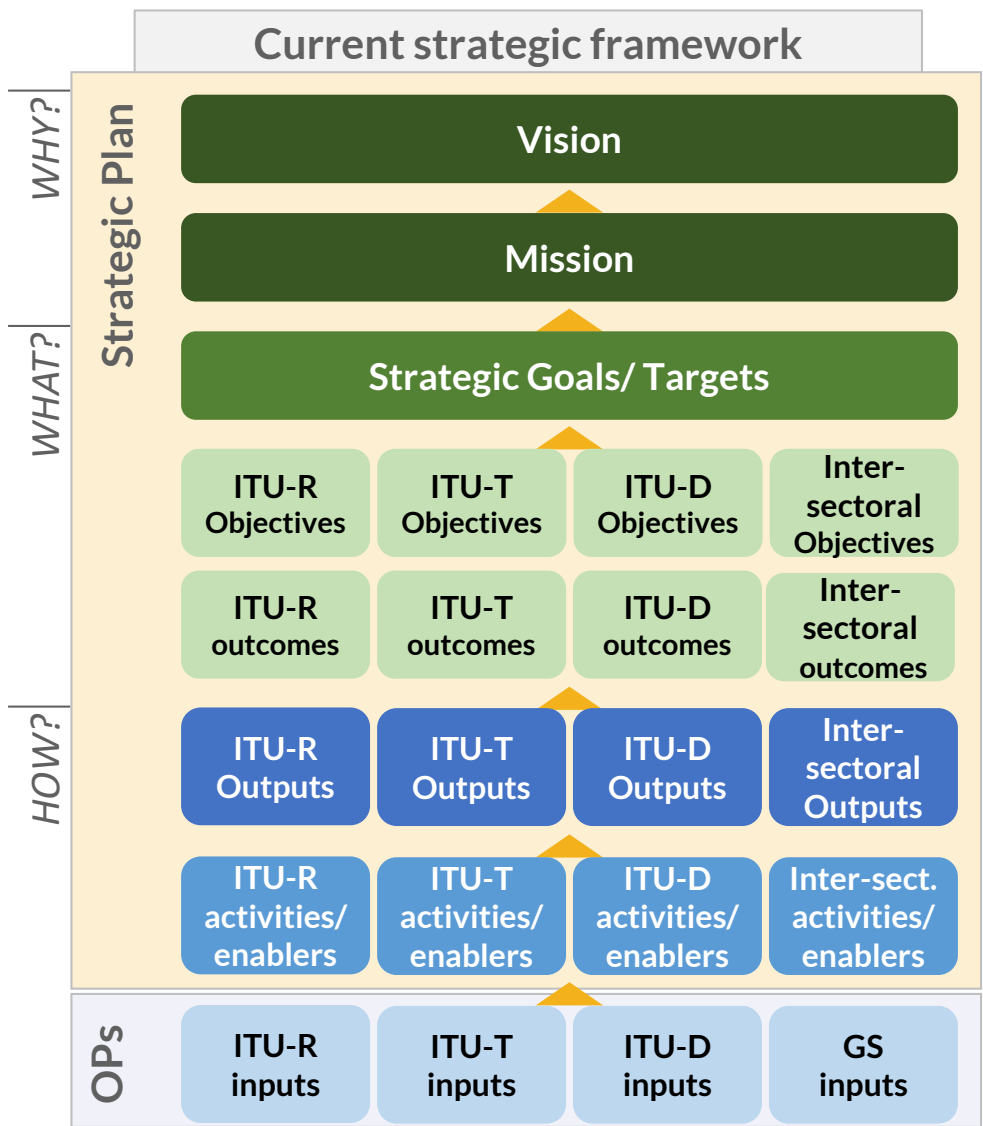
Current strategic framework

WHY?

WHAT?

HOW?

Strategic Plan

Vision

Mission

Strategic Goals/ Targets

| ITU-R Objectives | ITU-T Objectives | ITU-D Objectives | Inter-sectoral Objectives |
|---|---|---|---|
| ITU-R outcomes | ITU-T outcomes | ITU-D outcomes | Inter-sectoral outcomes |
| ITU-R Outputs | ITU-T Outputs | ITU-D Outputs | Inter-sectoral Outputs |
| ITU-R activities/ enablers | ITU-T activities/ enablers | ITU-D activities/ enablers | Inter-sect. activities/ enablers |

OPs

| ITU-R inputs | ITU-T inputs | ITU-D inputs | GS inputs |
|---|---|---|---|